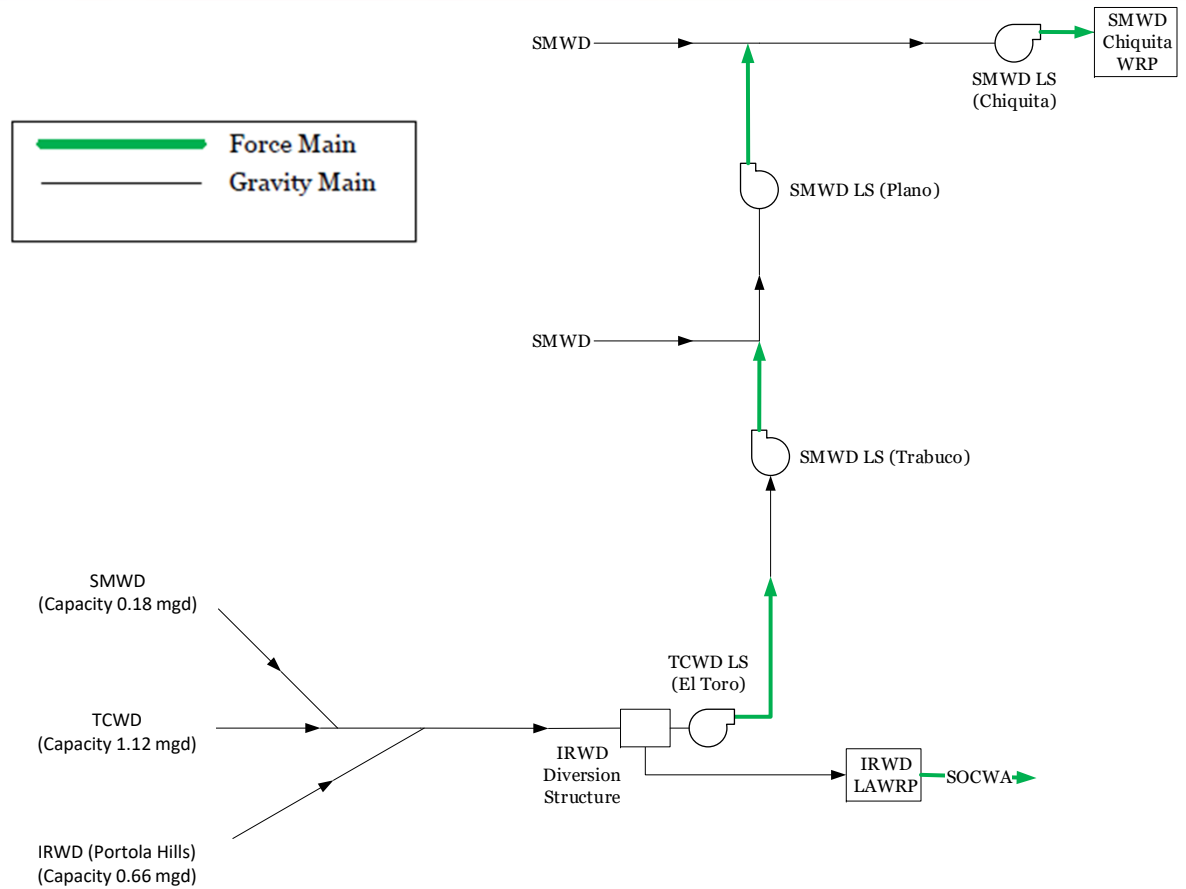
SMWD

SMWD Chiquita WRP

SMWD LS (Chiquita)

Force Main
Gravity Main

SMWD LS (Plano)

SMWD

SMWD LS (Trabuco)

SMWD (Capacity 0.18 mgd)

TCWD (Capacity 1.12 mgd)

IRWD (Portola Hills) (Capacity 0.66 mgd)

TCWD LS (El Toro)

IRWD Diversion Structure

IRWD LAWRP

SOCWA